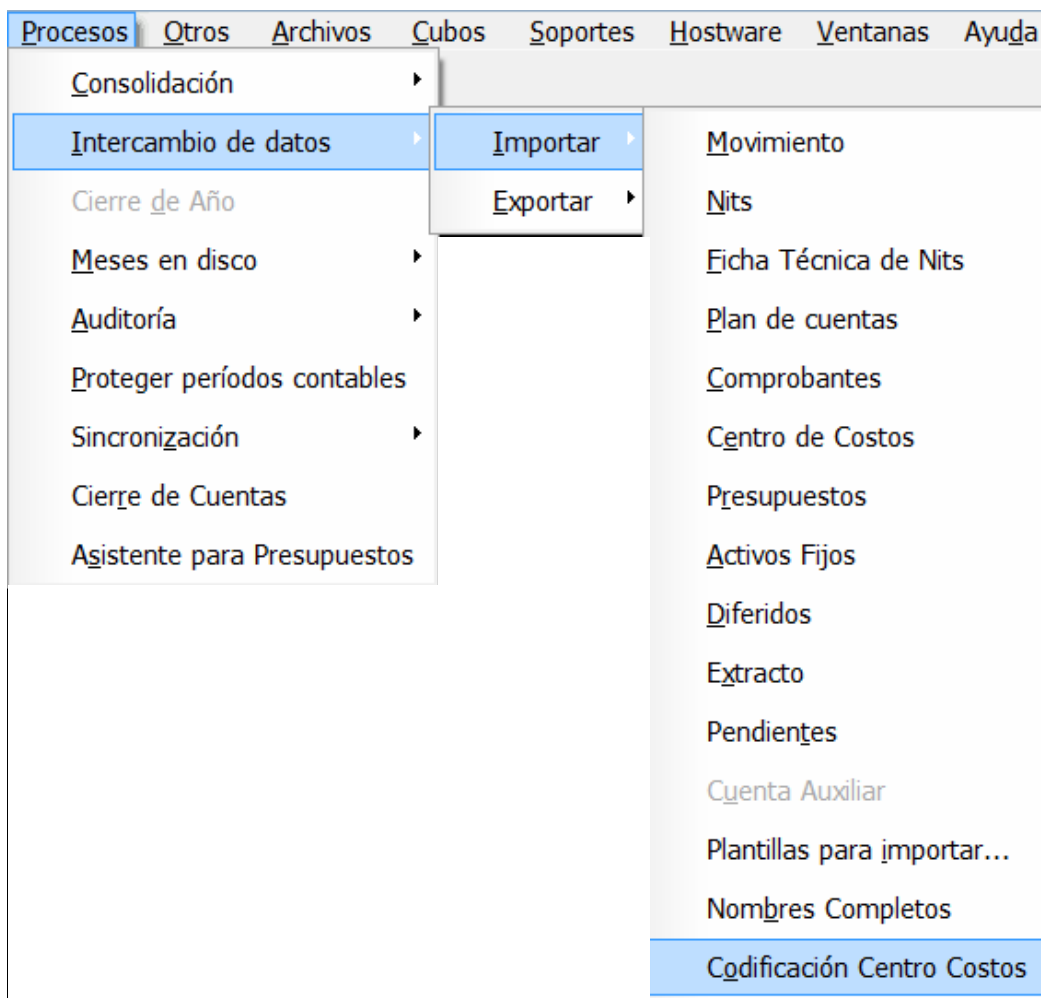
Procesos Otros Archivos Cubos Soportes Hostware Ventanas Ayuda

Consolidación
Intercambio de datos
Cierre de Año
Meses en disco
Auditoría
Proteger períodos contables
Sincronización
Cierre de Cuentas
Asistente para Presupuestos

Importar
Exportar

Movimiento
Nits
Ficha Técnica de Nits
Plan de cuentas
Comprobantes
Centro de Costos
Presupuestos
Activos Fijos
Diferidos
Extracto
Pendientes
Cuenta Auxiliar
Plantillas para importar...
Nombres Completos
Codificación Centro Costos